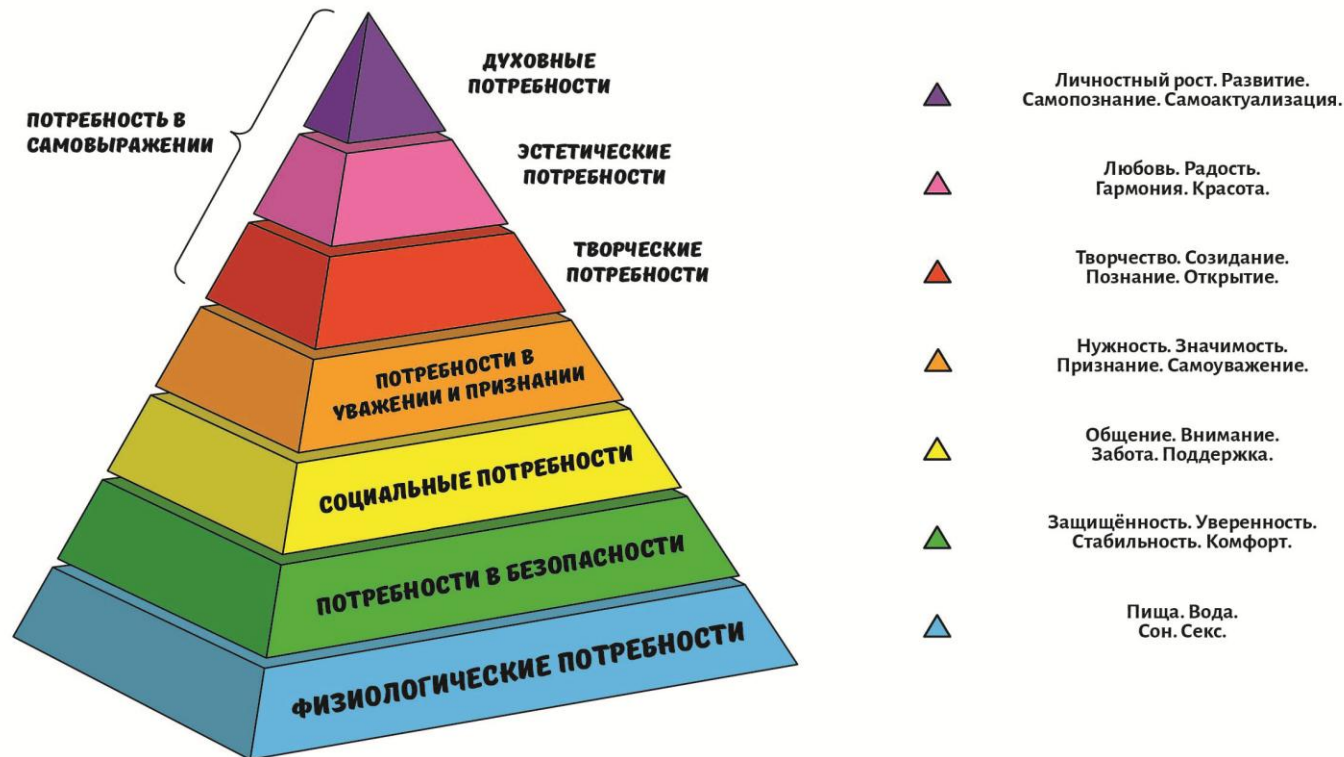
ПОТРЕБНОСТЬ В САМОВЫРАЖЕНИИ

ДУХОВНЫЕ ПОТРЕБНОСТИ

ЭСТЕТИЧЕСКИЕ ПОТРЕБНОСТИ

ТВОРЧЕСКИЕ ПОТРЕБНОСТИ

ПОТРЕБНОСТИ В УВАЖЕНИИ И ПРИЗНАНИИ

СОЦИАЛЬНЫЕ ПОТРЕБНОСТИ

ПОТРЕБНОСТИ В БЕЗОПАСНОСТИ

ФИЗИОЛОГИЧЕСКИЕ ПОТРЕБНОСТИ

Личностный рост. Развитие. Самопознание. Самоактуализация.

Любовь. Радость. Гармония. Красота.

Творчество. Созидание. Познание. Открытие.

Нужность. Значимость. Признание. Самоуважение.

Общение. Внимание. Забота. Поддержка.

Защищённость. Уверенность. Стабильность. Комфорт.

Пища. Вода. Сон. Секс.